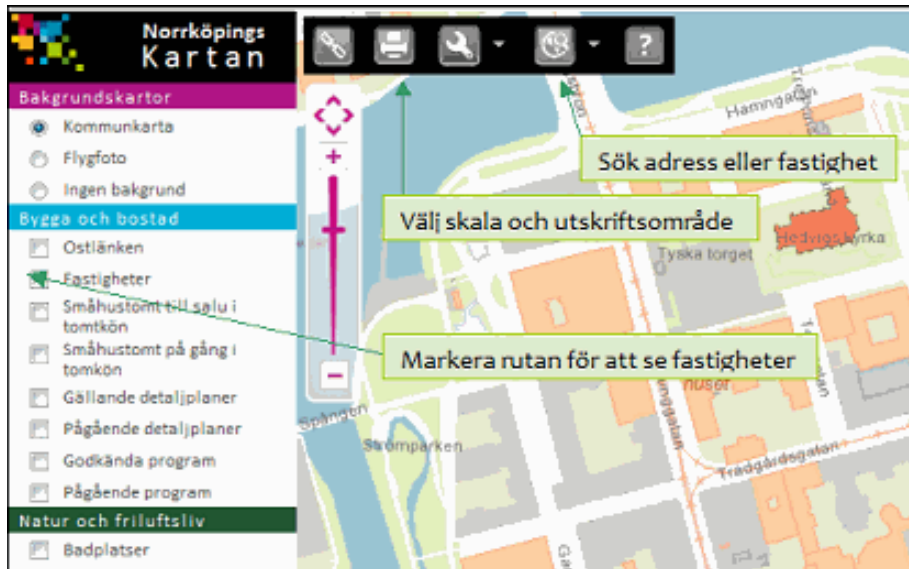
Norrköpings
Kartan

Bakgrundskartor
Kommunkarta
Flygfoto
Ingen bakgrund
Bygga och bostad
Ostlänken
Fastigheter
Småhustomt till salu i tomtkön
Småhustomt på gång i tomkön
Gällande detaljplaner
Pågående detaljplaner
Godkända program
Pågående program
Natur och friluftsliv
Badplatser

?

Sök adress eller fastighet
Välj skala och utskriftsområde
Markera rutan för att se fastigheter

Hamngatan
Hedvigs kyrka
Tyska torget
Spången
Strömparken
Trädgårdsgatan
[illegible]gatan
Ga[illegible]